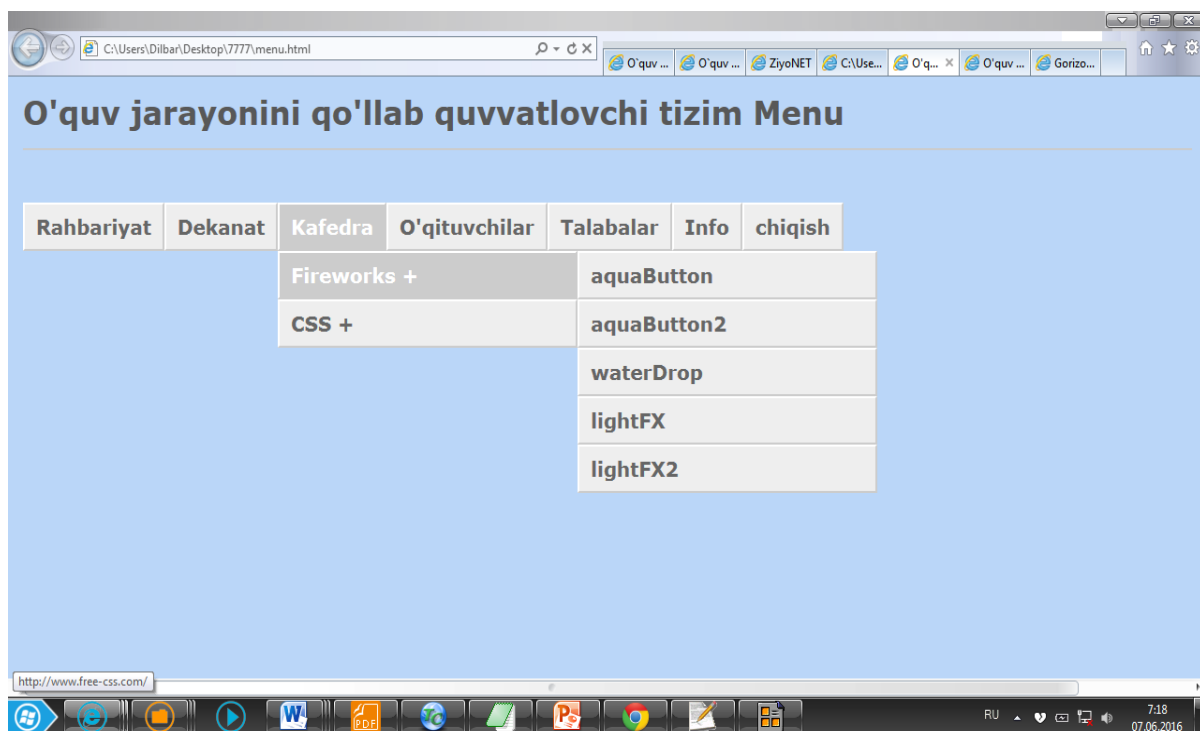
C:\Users\Dilbar\Desktop\7777\menu.html

O'quv ... | O'quv ... | ZiyoNET | C:\Use... | O'q... | O'quv ... | Gorizo...

O'quv jarayonini qo'llab quvvatlovchi tizim Menu

Rahbariyat | Dekanat | Kafedra | O'qituvchilar | Talabalar | Info | chiqish

Fireworks +
CSS +

aquaButton
aquaButton2
waterDrop
lightFX
lightFX2

http://www.free-css.com/

RU
7:18
07.06.2016